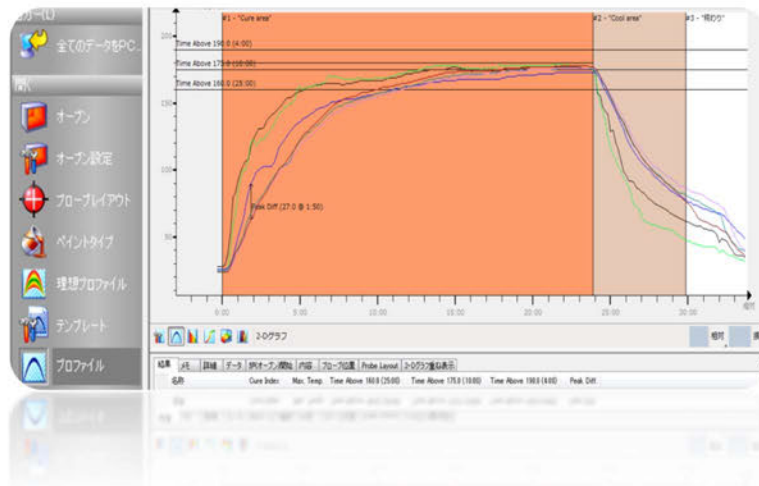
全てのデータをPC...

オーブン

オーブン設定

プローブレイアウト

ペイントタイプ

理想プロファイル

テンプレート

プロファイル

#1 - "Cure area"

#2 - "Cool area"

#3 - "焼却り"

Time Above 190.0 (4:00)

Time Above 175.0 (10:00)

Time Above 160.0 (28:00)

Peak Diff. (27.0 @ 1:50)

200

150

100

50

0:00

5:00

10:00

15:00

20:00

25:00

30:00

相対

2-Dグラフ

結果 | メモ | 詳細 | データ | 第1オーブン開始 | 内容 | プローブ位置 | Probe Layout | 2-Dグラフ重ね表示

名称 | Cure Index | Max. Temp. | Time Above 160.0 (25:00) | Time Above 175.0 (10:00) | Time Above 190.0 (4:00) | Peak Diff.